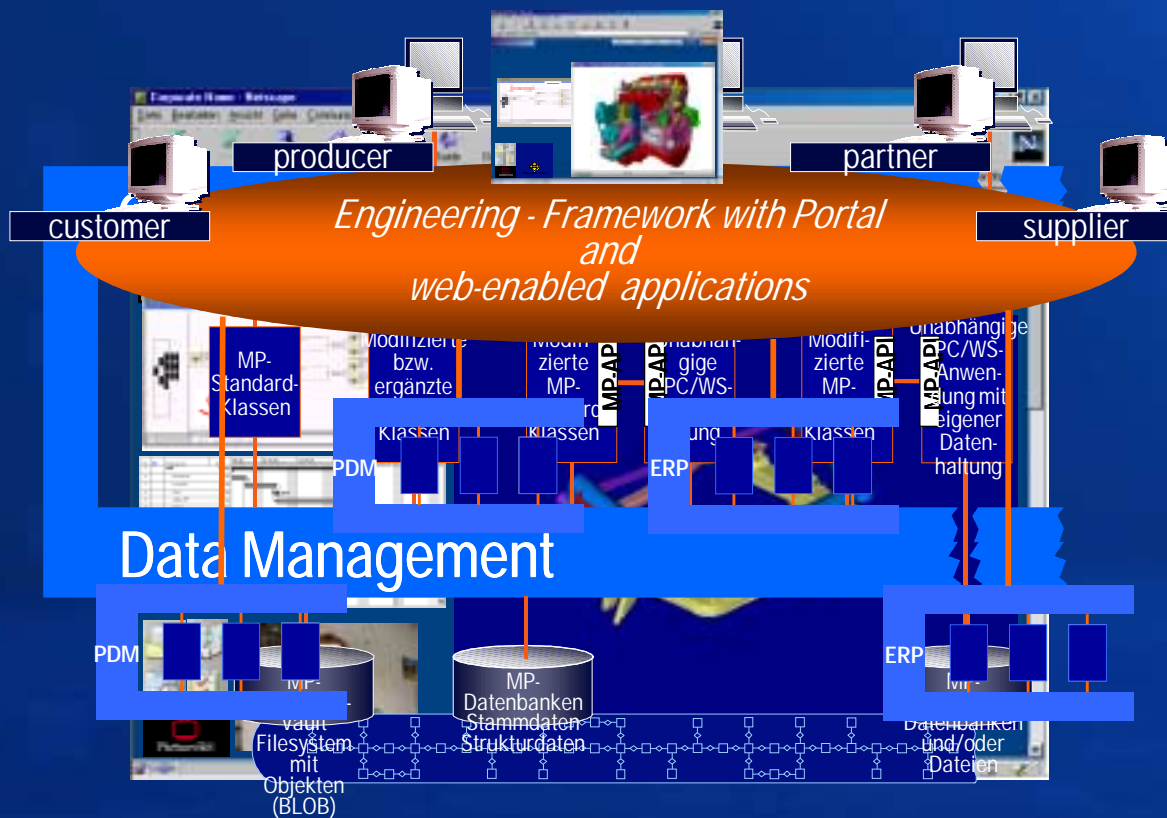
producer

partner

customer

supplier

Engineering - Framework with Portal and web-enabled applications

MP-Standard-Klassen

Modifizierte bzw. ergänzte Klassen

Modifizierte MP-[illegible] Klassen

MP-API

Unabhängige PC/WS-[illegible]ung

MP-API

Modifizierte MP-Klassen

MP-API

Unabhängige PC/WS-Anwendung mit eigener Datenhaltung

MP-API

PDM

ERP

Data Management

PDM

ERP

MP-Vault Filesystem mit Objekten (BLOB)

MP-Datenbanken Stammdaten Strukturdaten

MP-Datenbanken und/oder Dateien